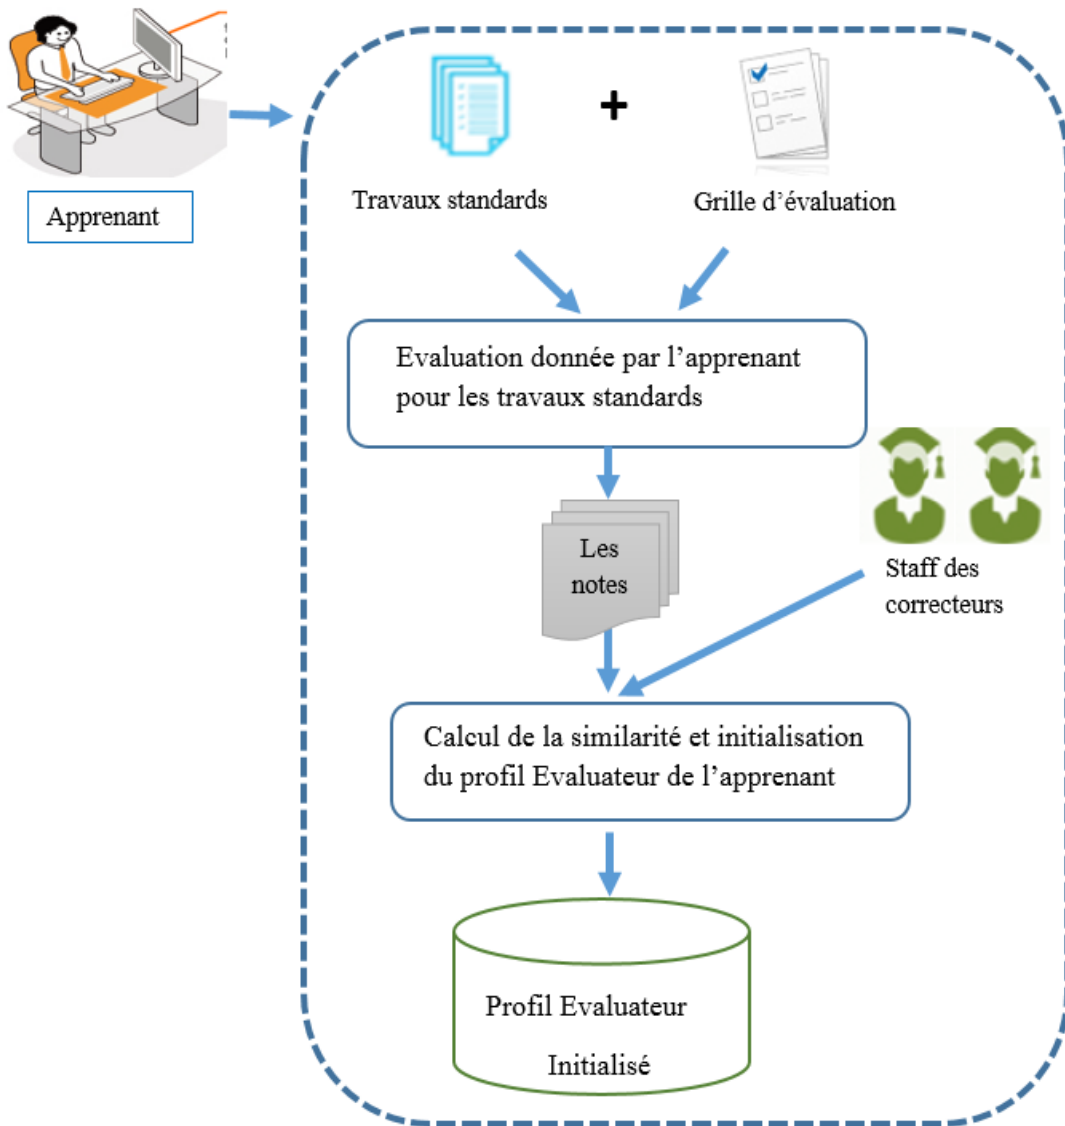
Apprenant

Travaux standards

+

Grille d'évaluation

Evaluation donnée par l'apprenant pour les travaux standards

Les notes

Staff des correcteurs

Calcul de la similarité et initialisation du profil Evaluateur de l'apprenant

Profil Evaluateur

Initialisé